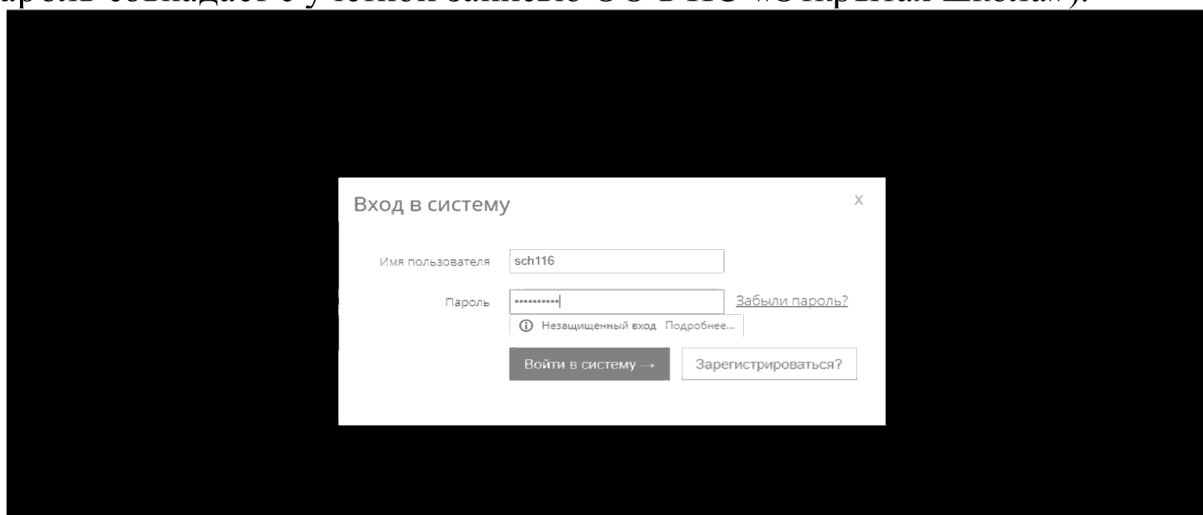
пароль совпадает с учетной записью ОС РИС «Открытая школа»).

Вход в систему

x

Имя пользователя sch116

Пароль •••••••••• Забыли пароль?

ⓘ Незащищенный вход Подробнее...

Войти в систему →

Зарегистрироваться?